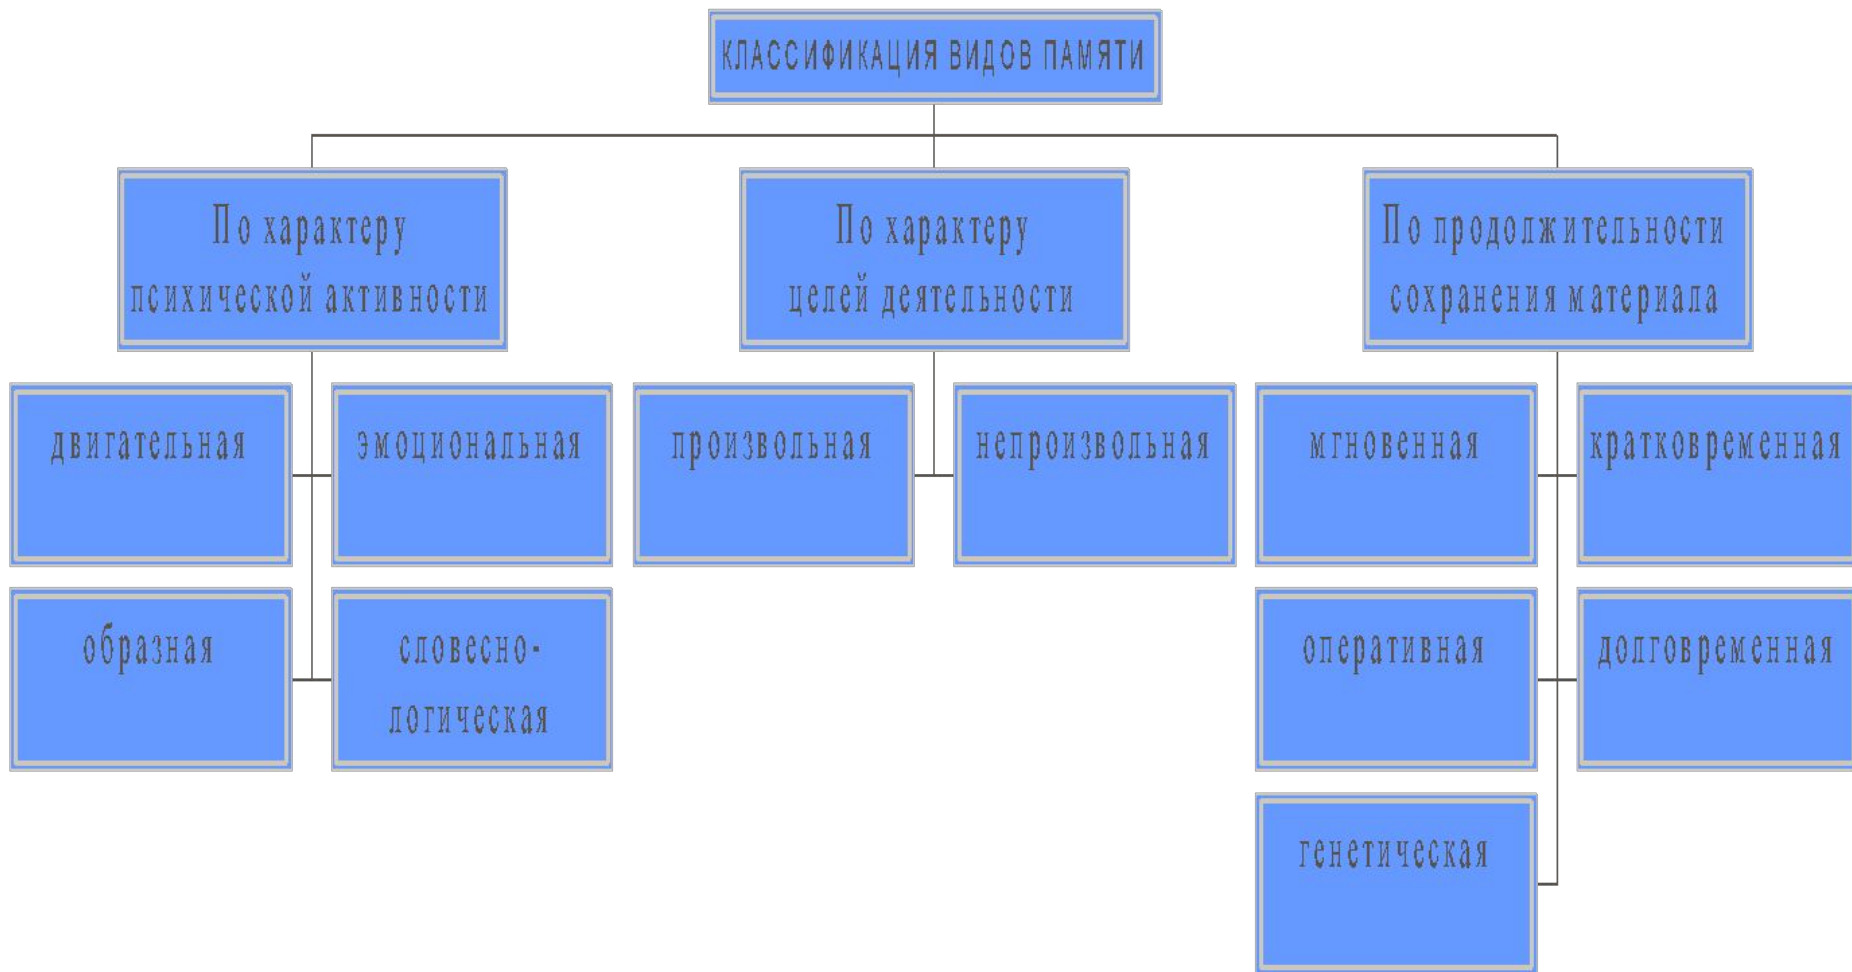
КЛАССИФИКАЦИЯ ВИДОВ ПАМЯТИ

По характеру психической активности

двигательная

эмоциональная

образная

словесно-логическая

По характеру целей деятельности

произвольная

непроизвольная

По продолжительности сохранения материала

мгновенная

кратковременная

оперативная

долговременная

генетическая